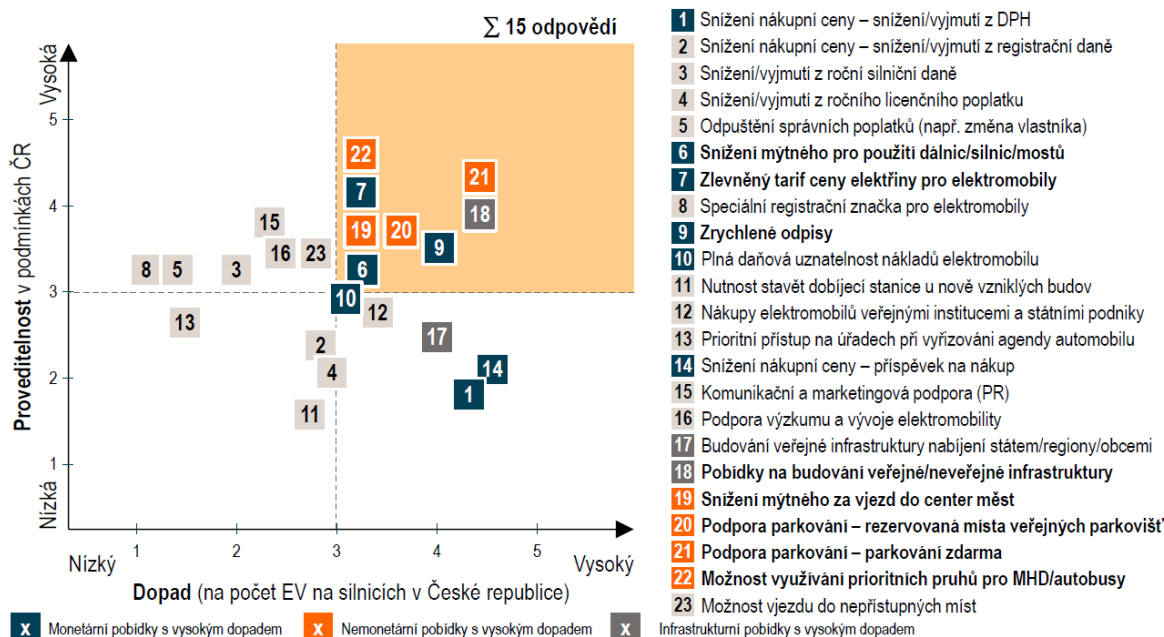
∑ 15 odpovědí

Vysoká

Proveditelnost v podmínkách ČR

Nízká

5
4
3
2
1

22
21
7
15
18
19
20
9
16
23
8
5
3
6
10
12
13
17
2
14
4
1
11

1
2
3
4
5

Nízký

Vysoký

Dopad (na počet EV na silnicích v České republice)

x Monetární pobídky s vysokým dopadem
x Nemonetární pobídky s vysokým dopadem
x Infrastrukturní pobídky s vysokým dopadem

1 Snížení nákupní ceny – snížení/vyjmutí z DPH
2 Snížení nákupní ceny – snížení/vyjmutí z registrační daně
3 Snížení/vyjmutí z roční silniční daně
4 Snížení/vyjmutí z ročního licenčního poplatku
5 Odpuštění správních poplatků (např. změna vlastníka)
6 Snížení mýtného pro použití dálnic/silnic/mostů
7 Zlevněný tarif ceny elektřiny pro elektromobily
8 Speciální registrační značka pro elektromobily
9 Zrychlené odpisy
10 Plná daňová uznatelnost nákladů elektromobilu
11 Nutnost stavět dobíjecí stanice u nově vzniklých budov
12 Nákupy elektromobilů veřejnými institucemi a státními podniky
13 Prioritní přístup na úřadech při vyřizování agendy automobilu
14 Snížení nákupní ceny – příspěvek na nákup
15 Komunikační a marketingová podpora (PR)
16 Podpora výzkumu a vývoje elektromobility
17 Budování veřejné infrastruktury nabíjení státem/regiony/obcemi
18 Pobídky na budování veřejné/neveřejné infrastruktury
19 Snížení mýtného za vjezd do center měst
20 Podpora parkování – rezervovaná místa veřejných parkovišť
21 Podpora parkování – parkování zdarma
22 Možnost využívání prioritních pruhů pro MHD/autobusy
23 Možnost vjezdu do nepřístupných míst